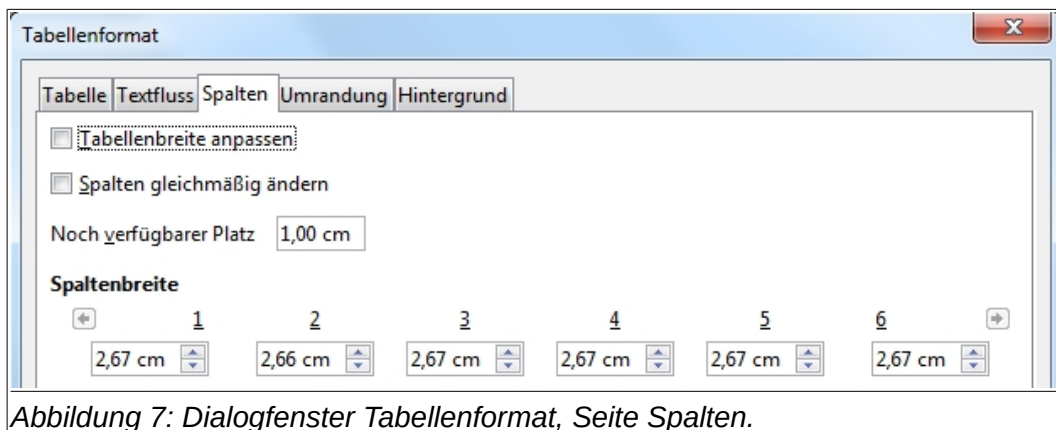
Tabellenformat

Tabelle Textfluss Spalten Umrandung Hintergrund

Tabellenbreite anpassen

Spalten gleichmäßig ändern

Noch verfügbarer Platz 1,00 cm

Spaltenbreite

1 2 3 4 5 6

2,67 cm 2,66 cm 2,67 cm 2,67 cm 2,67 cm 2,67 cm

*Abbildung 7: Dialogfenster Tabellenformat, Seite Spalten.*